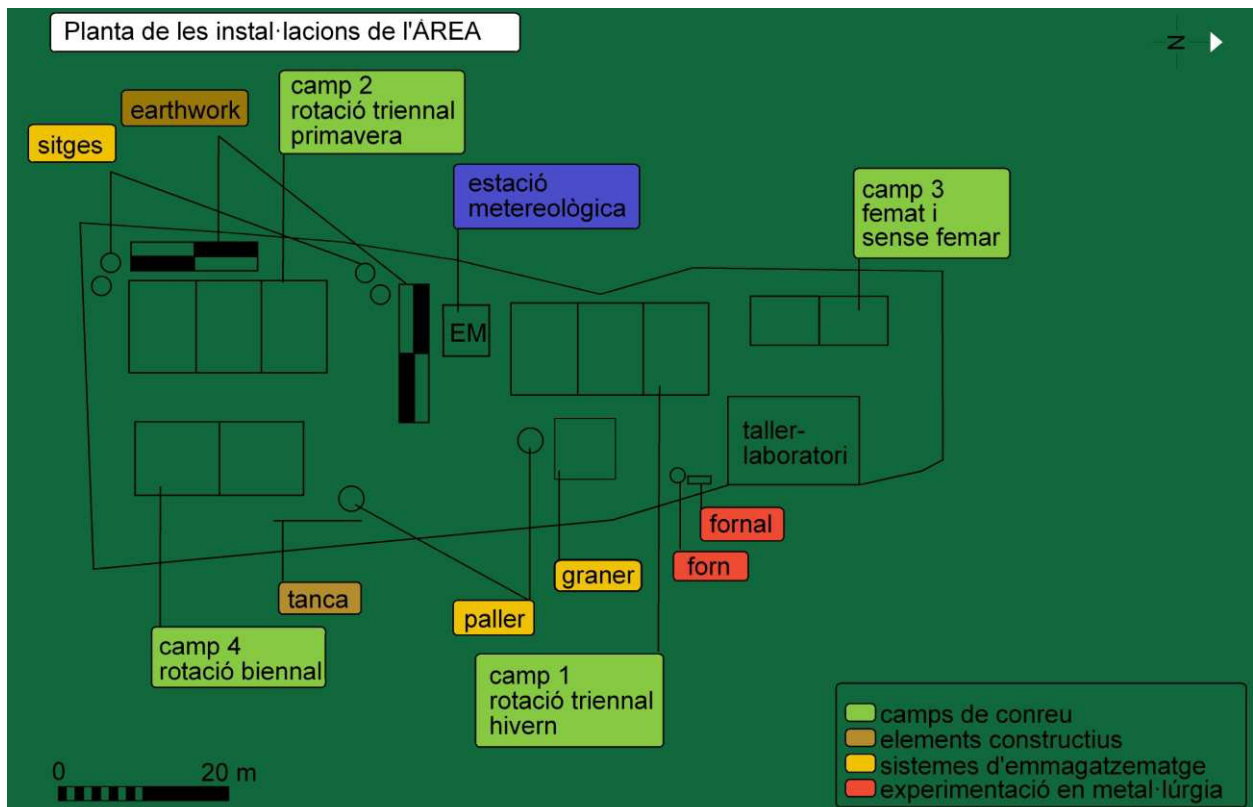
Planta de les instal·lacions de l'ÀREA

N

earthwork

camp 2
rotació triennal
primavera

sitges

estació
metereològica

camp 3
femat i
sense femar

EM

taller-
laboratori

fornal

forn

graner

tanca

paller

camp 4
rotació biennal

camp 1
rotació triennal
hivern

camps de conreu
elements constructius
sistemes d'emmagatzematge
experimentació en metal·lúrgia

0
20 m